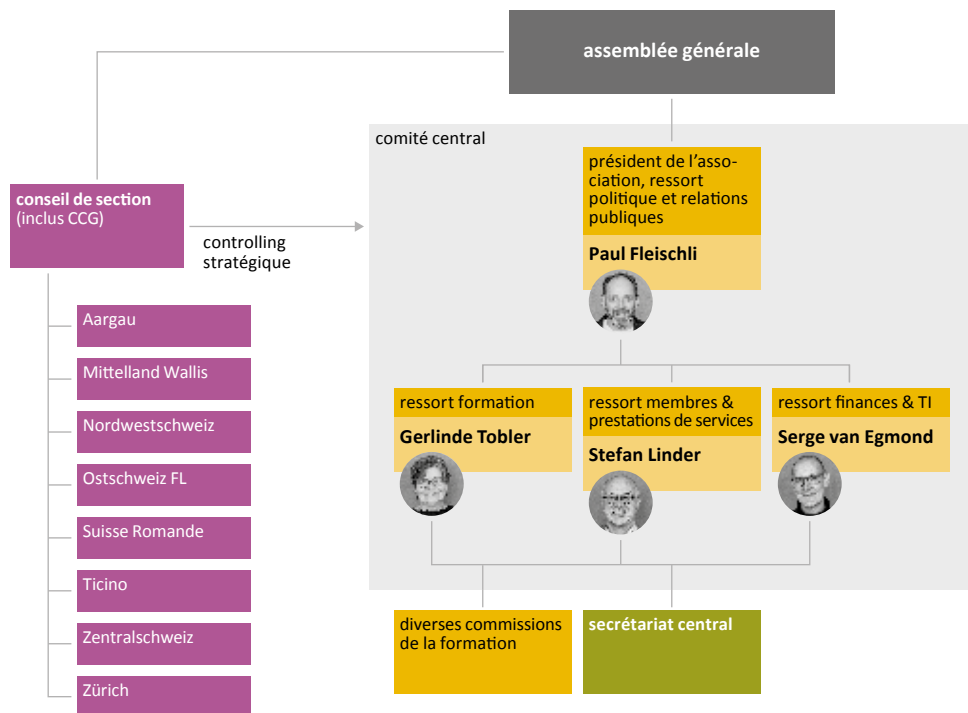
assemblée générale

comité central

président de l'association, ressort politique et relations publiques

Paul Fleischli

conseil de section (inclus CCG)

controlling stratégique

Aargau

Mittelland Wallis

Nordwestschweiz

Ostschweiz FL

Suisse Romande

Ticino

Zentralschweiz

Zürich

ressort formation

Gerlinde Tobler

ressort membres & prestations de services

Stefan Linder

ressort finances & TI

Serge van Egmond

diverses commissions de la formation

secrétariat central